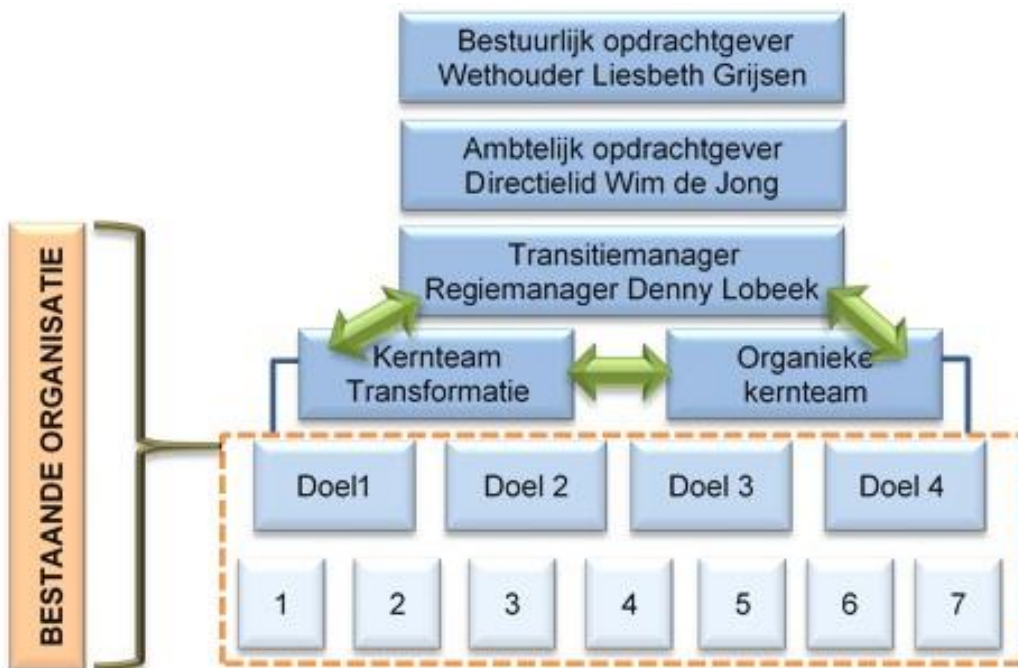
BESTAANDE ORGANISATIE

Bestuurlijk opdrachtgever
Wethouder Liesbeth Grijsen

Ambtelijk opdrachtgever
Directielid Wim de Jong

Transitiemanager
Regiemanager Denny Lobeek

Kernteam
Transformatie

Organieke
kernteam

Doel1

Doel 2

Doel 3

Doel 4

1

2

3

4

5

6

7